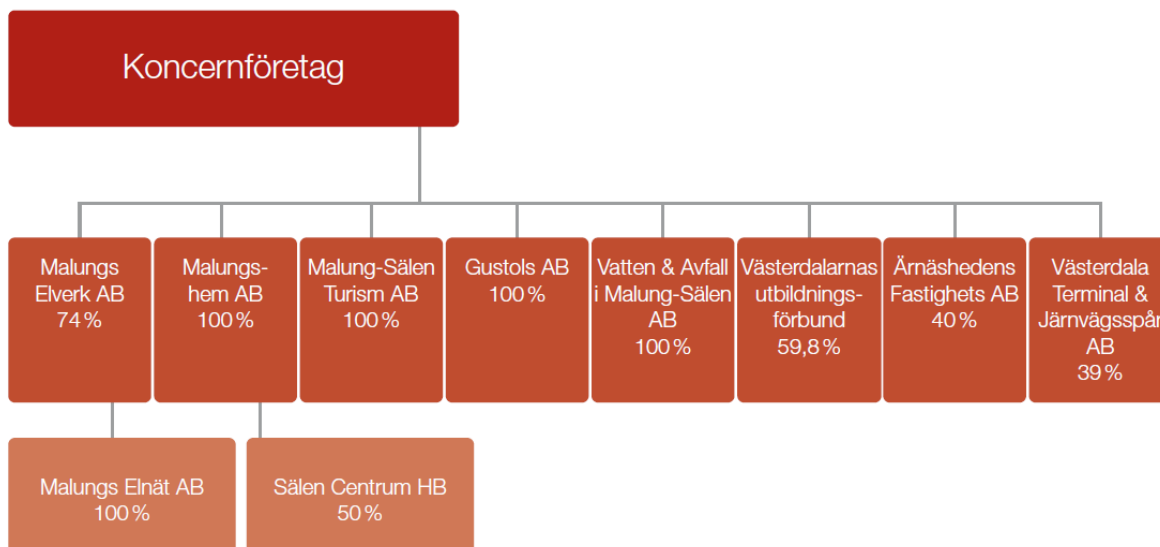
Koncernföretag

Malungs Elverk AB 74 %

Malungshem AB 100 %

Malung-Sälen Turism AB 100 %

Gustols AB 100 %

Vatten & Avfall i Malung-Sälen AB 100 %

Västerdalarnas utbildningsförbund 59,8 %

Ärnäshedens Fastighets AB 40 %

Västerdala Terminal & Järnvägsspå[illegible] AB 39 %

Malungs Elnät AB 100 %

Sälen Centrum HB 50 %